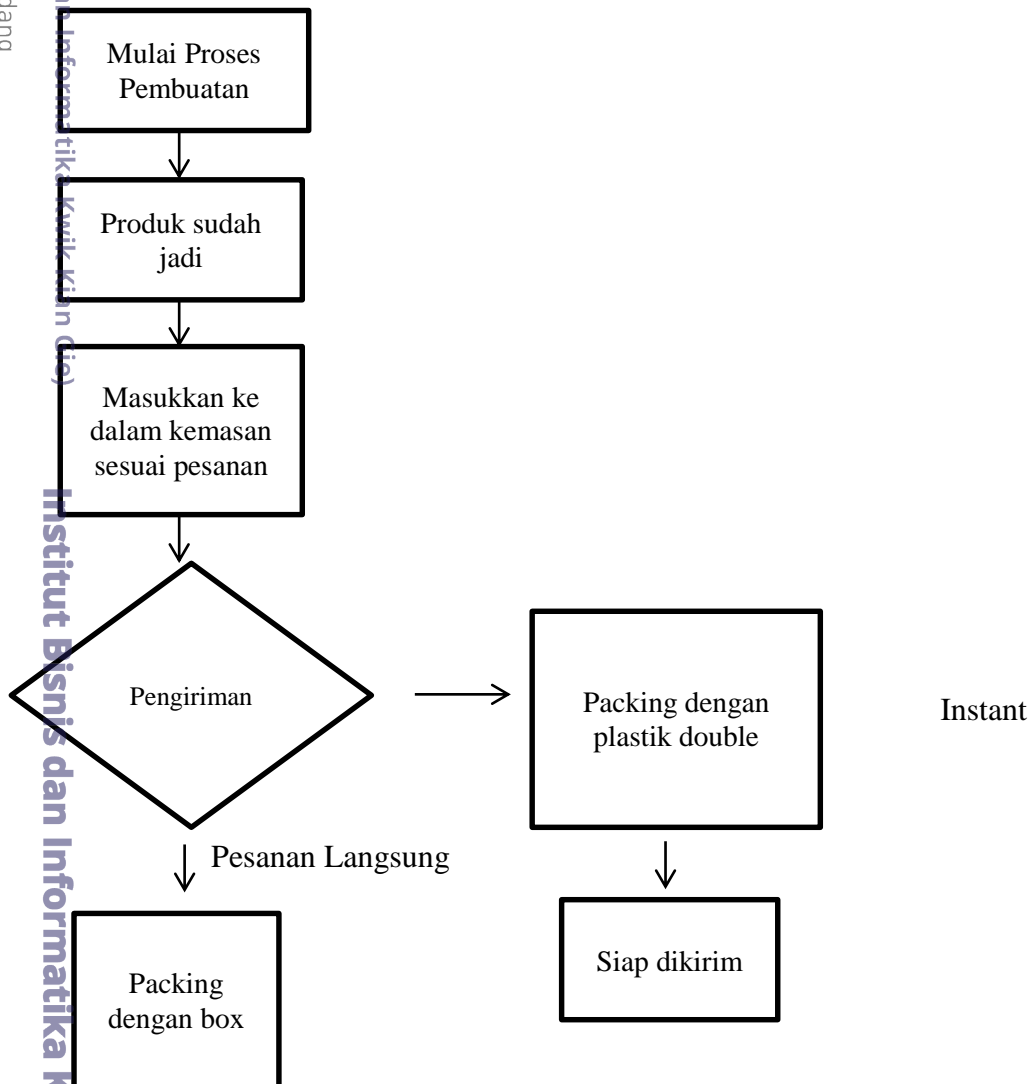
dang

n Informatika Kwik Kian Gie)

Institut Bisnis dan Informatika K

Mulai Proses Pembuatan

Produk sudah jadi

Masukkan ke dalam kemasan sesuai pesanan

Pengiriman

Packing dengan plastik double

Instant

Pesanan Langsung

Siap dikirim

Packing dengan box